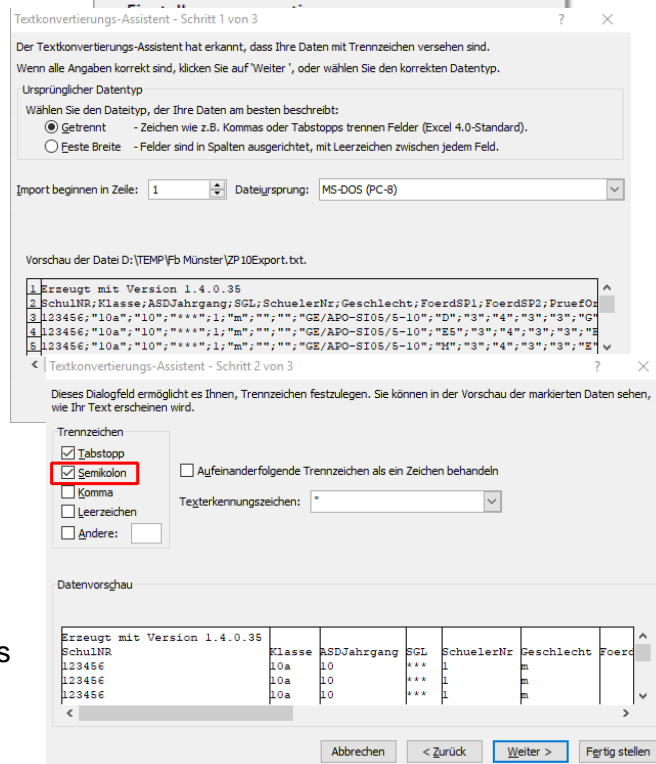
Textkonvertierungs-Assistent - Schritt 1 von 3 ? ×

Der Textkonvertierungs-Assistent hat erkannt, dass Ihre Daten mit Trennzeichen versehen sind.

Wenn alle Angaben korrekt sind, klicken Sie auf 'Weiter ', oder wählen Sie den korrekten Datentyp.

Ursprünglicher Datentyp

Wählen Sie den Dateityp, der Ihre Daten am besten beschreibt:

Getrennt - Zeichen wie z.B. Kommas oder Tabstopps trennen Felder (Excel 4.0-Standard).

Feste Breite - Felder sind in Spalten ausgerichtet, mit Leerzeichen zwischen jedem Feld.

Import beginnen in Zeile: 1 Dateiursprung: MS-DOS (PC-8)

Vorschau der Datei D:\TEMP\Fb Münster\ZP10Export.txt.

1 Erzeugt mit Version 1.4.0.35
2 SchulNR;Klasse;ASDJahrgang;SGL;SchuelerNr;Geschlecht;FoerdSP1;FoerdSP2;PruefOr
3 123456;"10a";"10";"***";1;"m";"";"";"GE/APO-SI05/5-10";"D";"3";"4";"3";"3";"G"
4 123456;"10a";"10";"***";1;"m";"";"";"GE/APO-SI05/5-10";"E5";"3";"4";"3";"3";"E
5 123456;"10a";"10";"***";1;"m";"";"";"GE/APO-SI05/5-10";"M";"3";"4";"3";"3";"E"

Textkonvertierungs-Assistent - Schritt 2 von 3 ? ×

Dieses Dialogfeld ermöglicht es Ihnen, Trennzeichen festzulegen. Sie können in der Vorschau der markierten Daten sehen, wie Ihr Text erscheinen wird.

Trennzeichen
Tabstopp
Semikolon
Komma
Leerzeichen
Andere:

Aufeinanderfolgende Trennzeichen als ein Zeichen behandeln

Texterkennungszeichen: "

Datenvorschau

| Erzeugt mit Version 1.4.0.35 | | | | | | |
|---|---|---|---|---|---|---|
| SchulNR | Klasse | ASDJahrgang | SGL | SchuelerNr | Geschlecht | Foerd |
| 123456 | 10a | 10 | *** | 1 | m | |
| 123456 | 10a | 10 | *** | 1 | m | |
| 123456 | 10a | 10 | *** | 1 | m | |

Abbrechen < Zurück Weiter > Fertig stellen

s